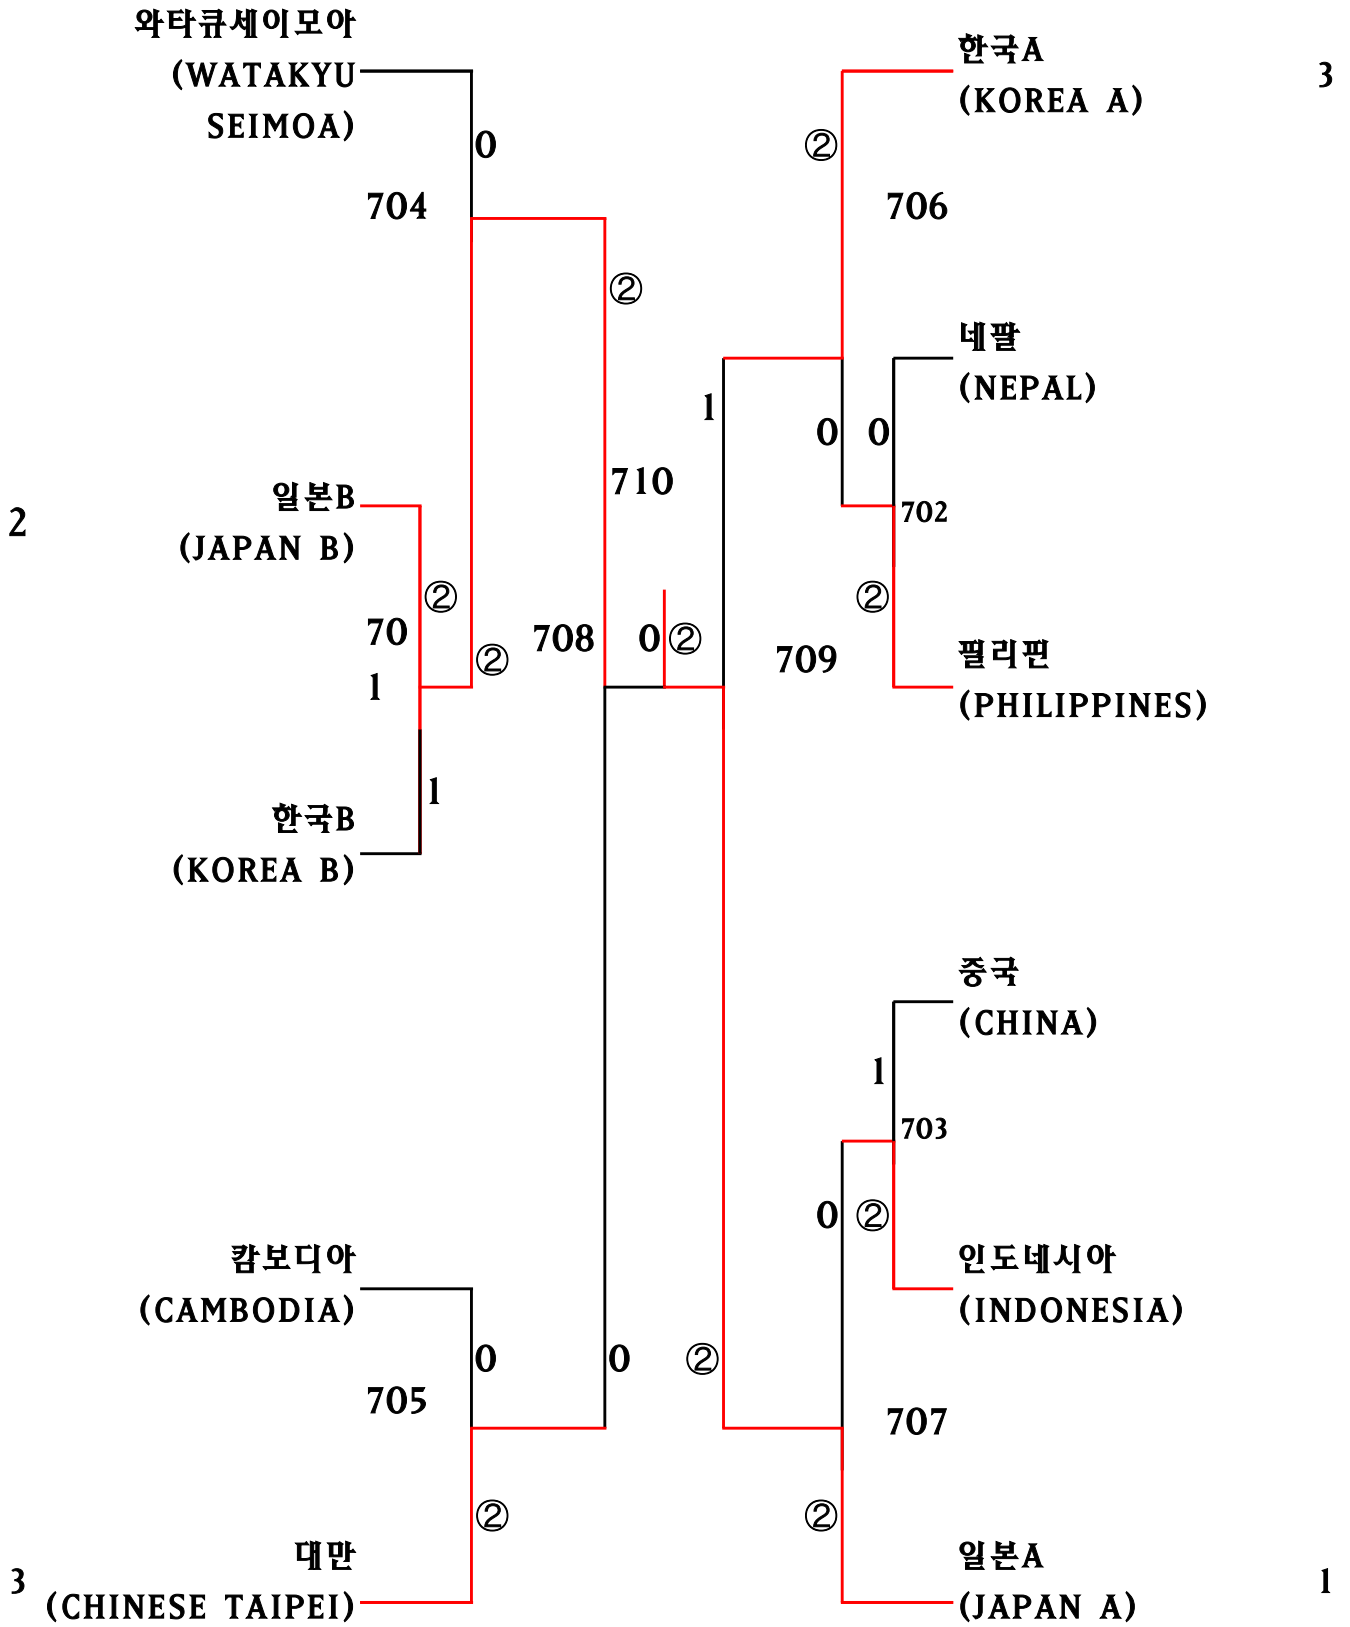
와타큐세이모아 (WATAKYU SEIMOA)

0

704

일본B (JAPAN B)

②

70 1

②

1

한국B (KOREA B)

2

②

710

708

0 ②

0

캄보디아 (CAMBODIA)

0

705

②

대만 (CHINESE TAIPEI)

3

한국A (KOREA A)

3

②

706

1

네팔 (NEPAL)

0 0

702

②

709

필리핀 (PHILIPPINES)

중국 (CHINA)

1

703

0 ②

인도네시아 (INDONESIA)

②

707

②

일본A (JAPAN A)

1